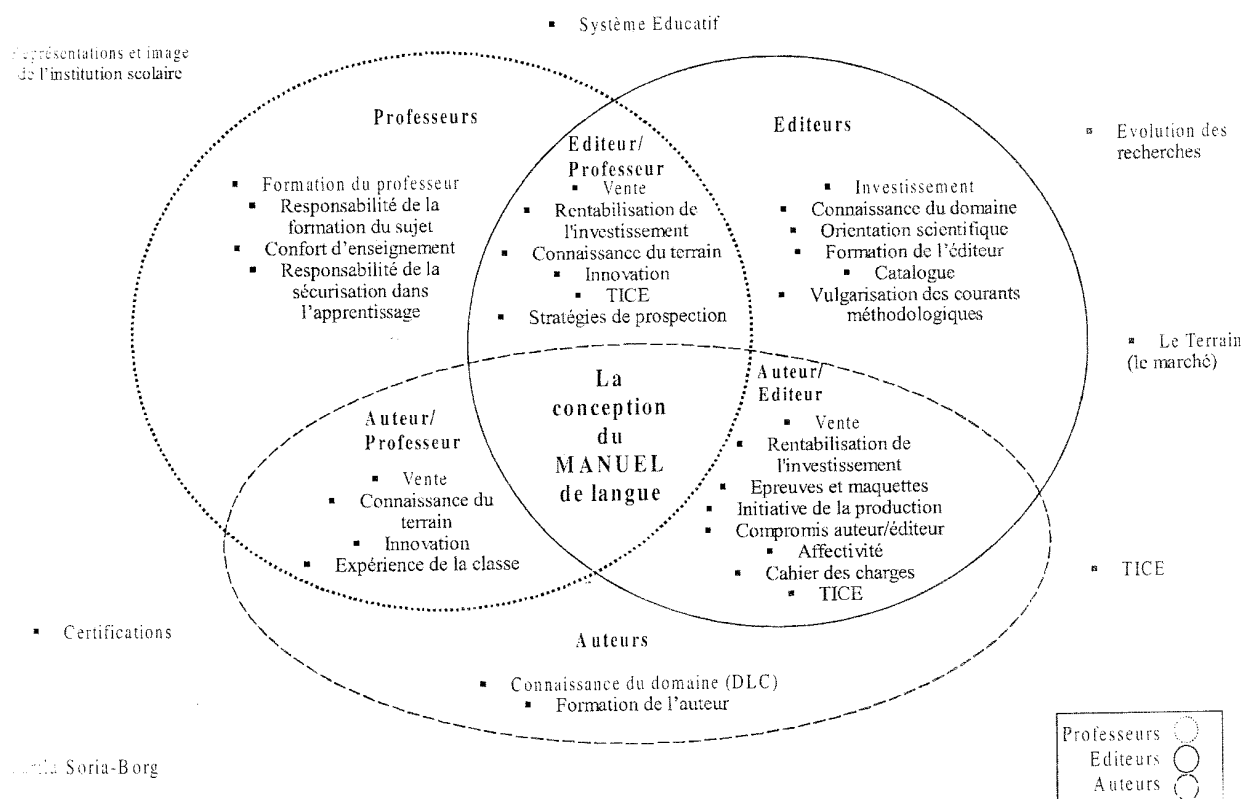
▪ Système Educatif

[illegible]eprésentations et image de l'institution scolaire

Professeurs

▪ Formation du professeur
▪ Responsabilité de la formation du sujet
▪ Confort d'enseignement
▪ Responsabilité de la sécurisation dans l'apprentissage

Editeur/ Professeur
▪ Vente
▪ Rentabilisation de l'investissement
▪ Connaissance du terrain
▪ Innovation
▪ TICE
▪ Stratégies de prospection

Editeurs

▪ Investissement
▪ Connaissance du domaine
▪ Orientation scientifique
▪ Formation de l'éditeur
▪ Catalogue
▪ Vulgarisation des courants méthodologiques

▪ Evolution des recherches

▪ Le Terrain (le marché)

La conception du MANUEL de langue

Auteur/ Professeur

▪ Vente
▪ Connaissance du terrain
▪ Innovation
▪ Expérience de la classe

Auteur/ Editeur
▪ Vente
▪ Rentabilisation de l'investissement
▪ Epreuves et maquettes
▪ Initiative de la production
▪ Compromis auteur/éditeur
▪ Affectivité
▪ Cahier des charges
▪ TICE

▪ TICE

▪ Certifications

Auteurs

▪ Connaissance du domaine (DLC)
▪ Formation de l'auteur

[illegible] Soria-Borg

Professeurs
Editeurs
Auteurs